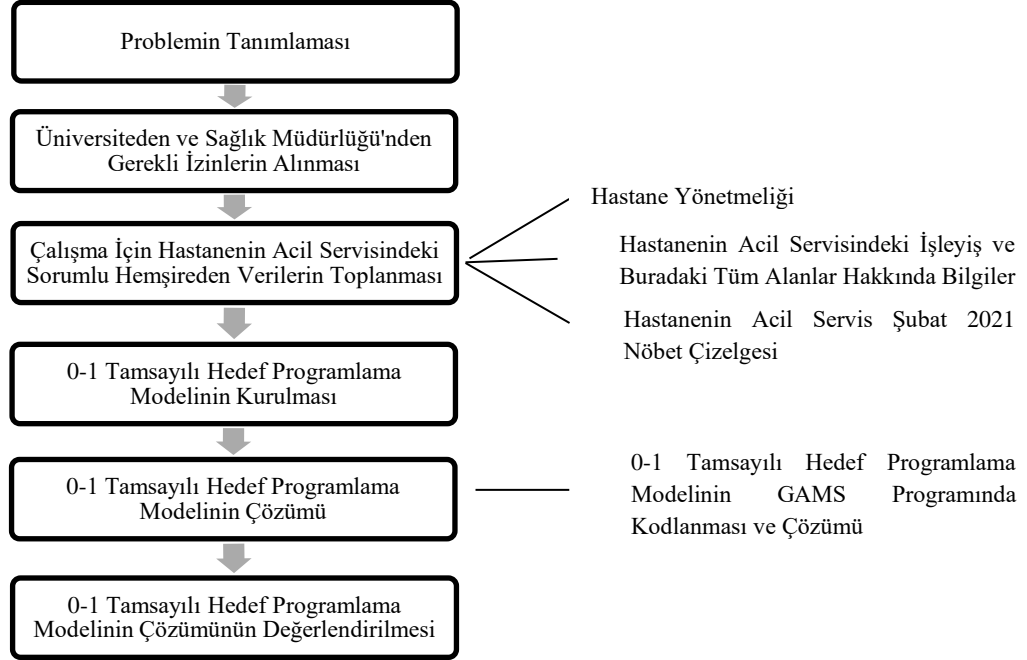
Problemin Tanımlaması

Üniversiteden ve Sağlık Müdürlüğü'nden Gerekli İzinlerin Alınması

Çalışma İçin Hastanenin Acil Servisindeki Sorumlu Hemşireden Verilerin Toplanması

Hastane Yönetmeliği

Hastanenin Acil Servisindeki İşleyiş ve Buradaki Tüm Alanlar Hakkında Bilgiler

Hastanenin Acil Servis Şubat 2021 Nöbet Çizelgesi

0-1 Tamsayılı Hedef Programlama Modelinin Kurulması

0-1 Tamsayılı Hedef Programlama Modelinin Çözümü

0-1 Tamsayılı Hedef Programlama Modelinin GAMS Programında Kodlanması ve Çözümü

0-1 Tamsayılı Hedef Programlama Modelinin Çözümünün Değerlendirilmesi